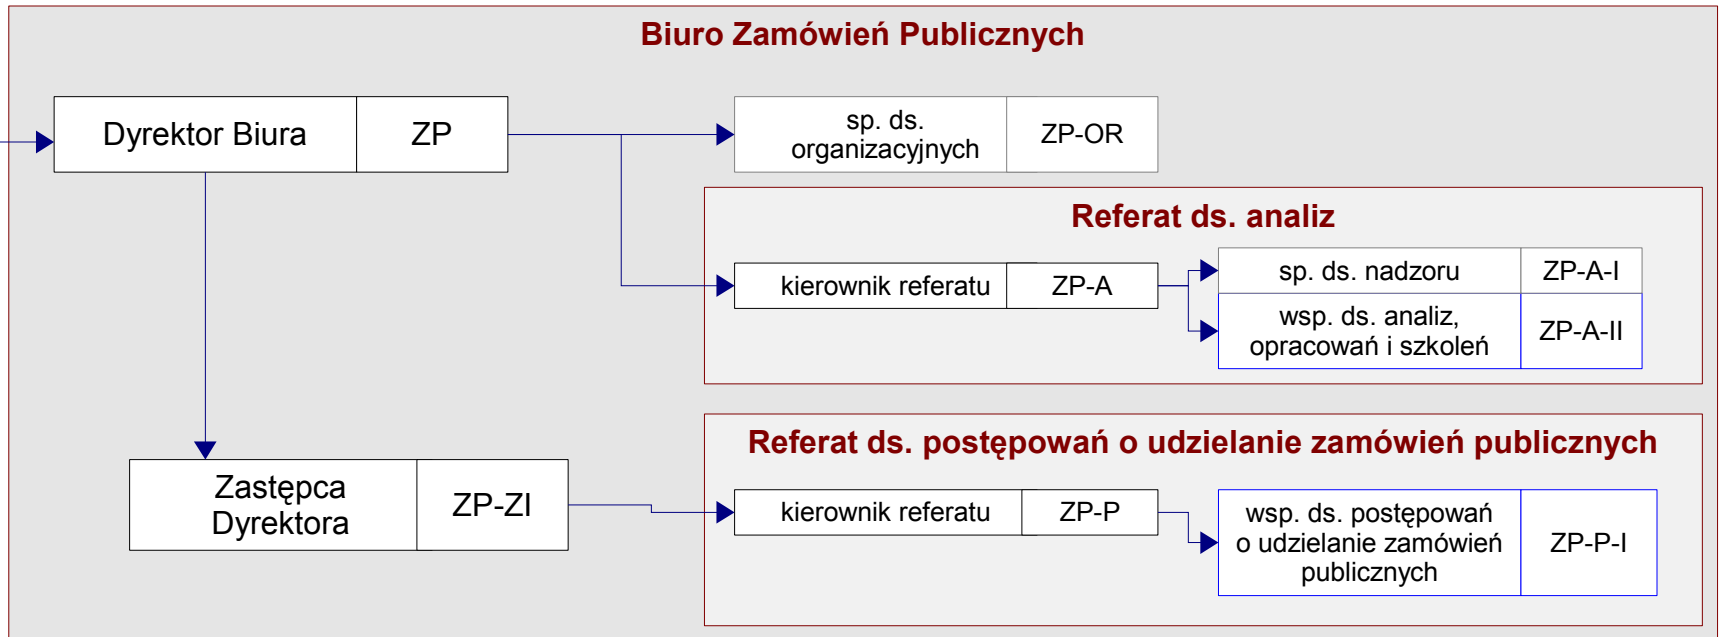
Biuro Zamówień Publicznych

Dyrektor Biura | ZP

sp. ds. organizacyjnych | ZP-OR

Referat ds. analiz

kierownik referatu | ZP-A

sp. ds. nadzoru | ZP-A-I

wsp. ds. analiz, opracowań i szkoleń | ZP-A-II

Referat ds. postępowań o udzielanie zamówień publicznych

Zastępca Dyrektora | ZP-ZI

kierownik referatu | ZP-P

wsp. ds. postępowań o udzielanie zamówień publicznych | ZP-P-I